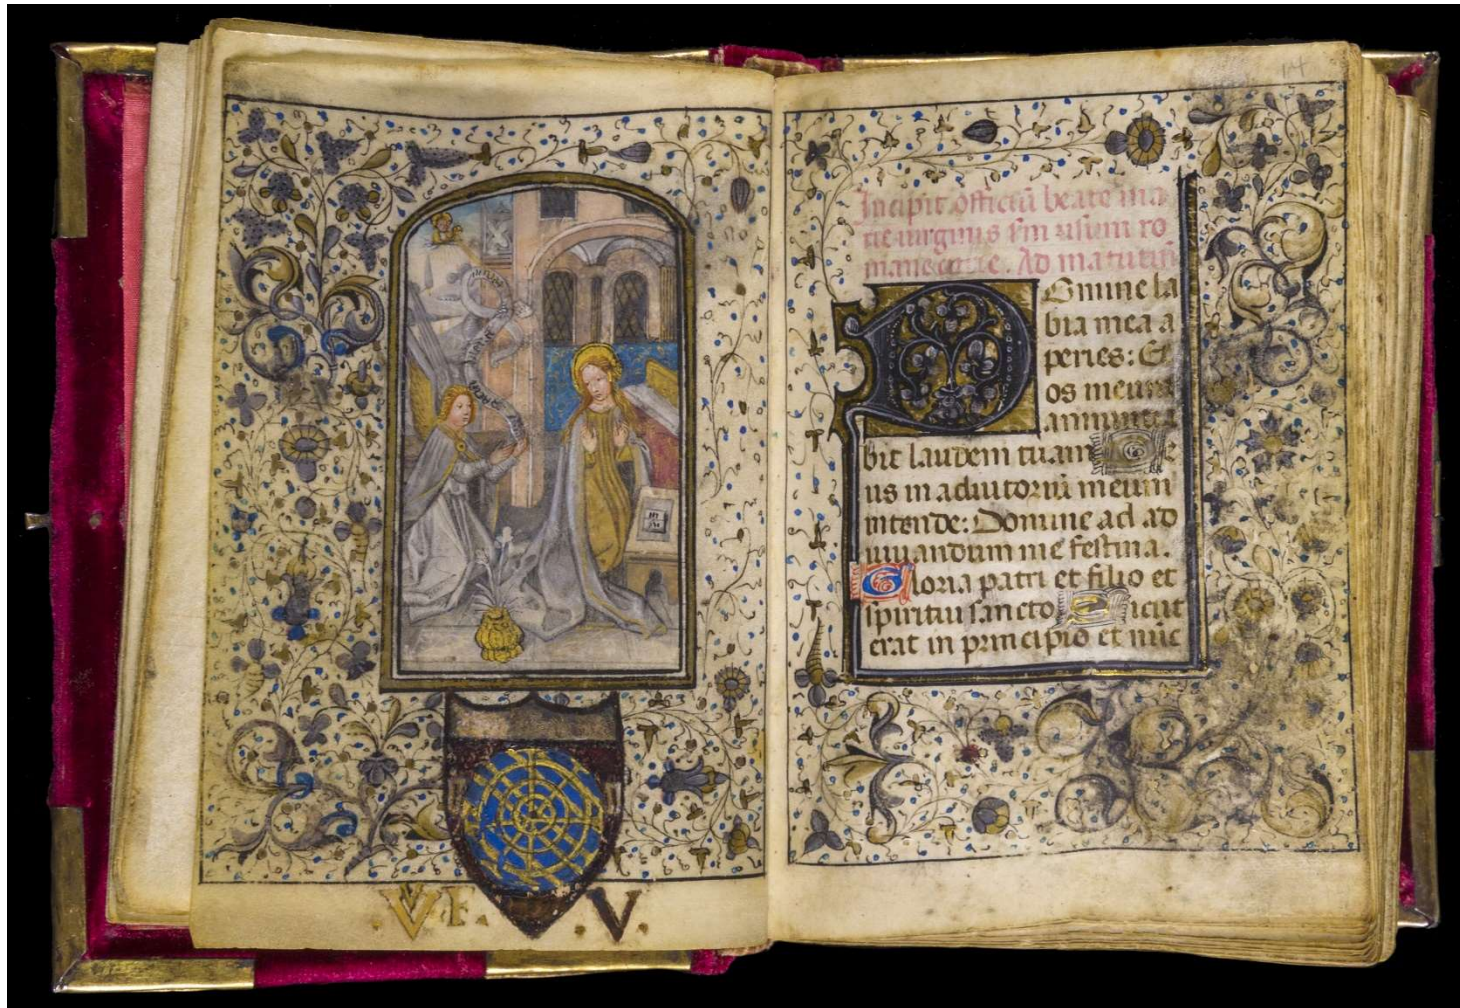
V.E. .V.

14

Incipit officiũ beate marie uirginis s̃m usum romane curie. Ad matutin

Domine labia mea aperies: Et os meum annuntiabit laudem tuam. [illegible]eus in adiutoriũ meum intende: Domine ad adiuuandum me festina. Gloria patri et filio et spiritui sancto. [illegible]icut erat in principio et nuc